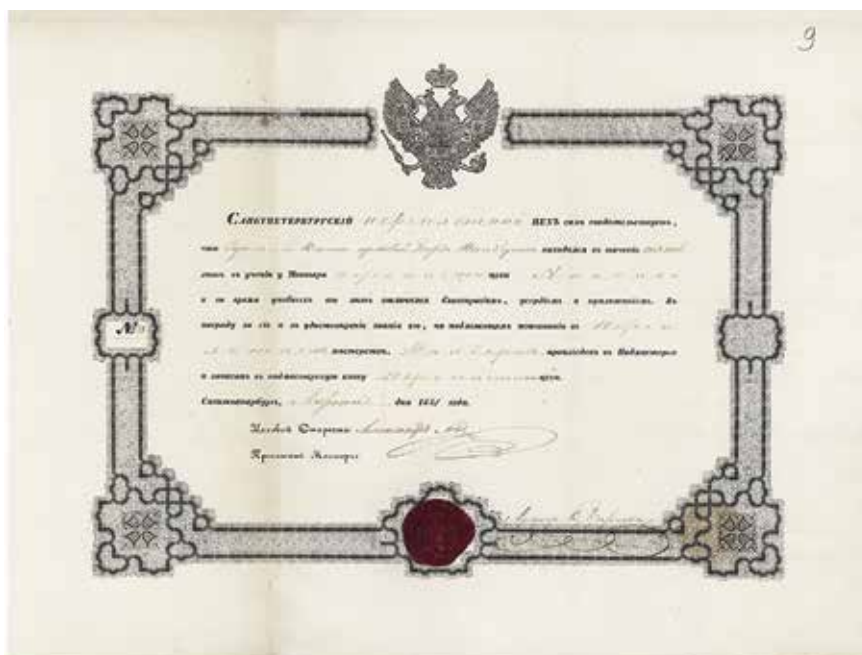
9

Санктпетербургскій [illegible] ЦЕХЪ симъ свидѣтельствуетъ, что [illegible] находясь въ ученіи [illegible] и въ время ученія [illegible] отличное благонравіе, усердіе и прилежаніе. Въ награду за сіе и въ удостовѣреніе знанія его, по надлежащемъ испытаніи въ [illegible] мастерствѣ, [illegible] произведенъ въ Подмастерья и записанъ въ подмастерскую книгу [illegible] цеха.

Санктпетербургъ, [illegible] дня 1851 года.

Цеховой Старшина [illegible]

Присяжный Маклеръ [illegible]

№

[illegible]